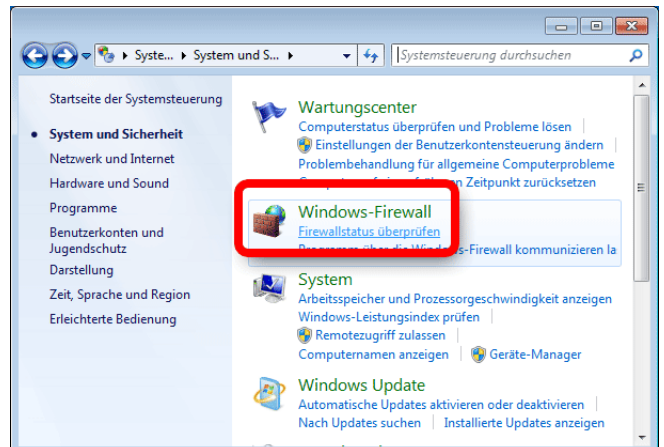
Syste... ▸ System und S... ▸

Systemsteuerung durchsuchen

Startseite der Systemsteuerung

• System und Sicherheit

Netzwerk und Internet

Hardware und Sound

Programme

Benutzerkonten und Jugendschutz

Darstellung

Zeit, Sprache und Region

Erleichterte Bedienung

Wartungscenter

Computerstatus überprüfen und Probleme lösen | Einstellungen der Benutzerkontensteuerung ändern | Problembehandlung für allgemeine Computerprobleme

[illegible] Zeitpunkt zurücksetzen

Windows-Firewall

Firewallstatus überprüfen

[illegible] -Firewall kommunizieren la

System

Arbeitsspeicher und Prozessorgeschwindigkeit anzeigen | Windows-Leistungsindex prüfen | Remotezugriff zulassen | Computernamen anzeigen | Geräte-Manager

Windows Update

Automatische Updates aktivieren oder deaktivieren | Nach Updates suchen | Installierte Updates anzeigen